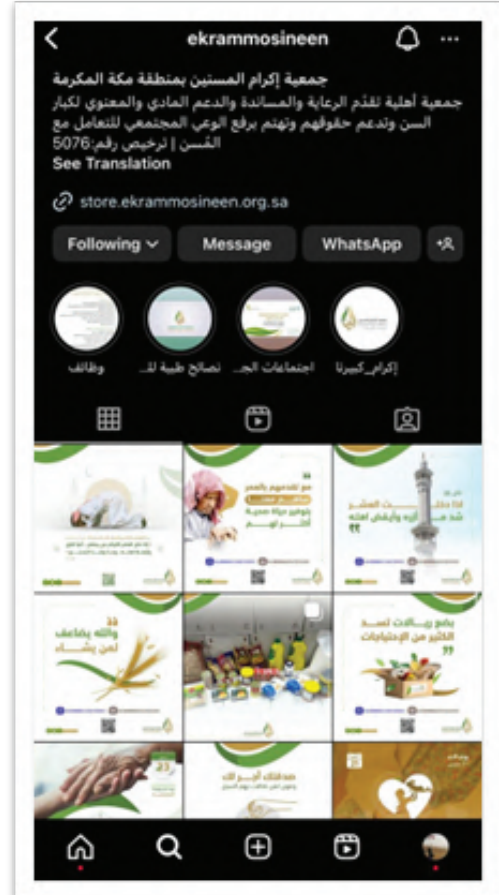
ekrammosineen

جمعية إكرام المسنين بمنطقة مكة المكرمة
جمعية أهلية تقدم الرعاية والمساندة والدعم المادي والمعنوي لكبار السن وتدعم حقوقهم وتهتم برفع الوعي المجتمعي للتعامل مع المسن | ترخيص رقم:5076
See Translation

store.ekrammosineen.org.sa

Following
Message
WhatsApp

إكرام_كبيرنا
اجتماعات الجـ...
نصائح طبية لـ...
وظائف

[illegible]

مع تقدمهم بالعمر
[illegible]
بتوفير حياة كريمة
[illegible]

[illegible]
إذا دخلت العشر
شد مئزره وأيقظ أهله

والله يضاعف
لمن يشاء

بضع ريالات تسد
الكثير من الإحتياجات

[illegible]

صدقتك أثر لك
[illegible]

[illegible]